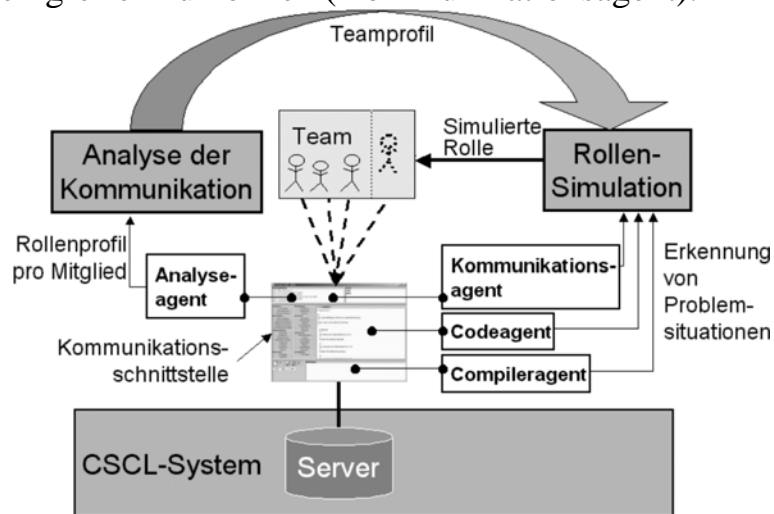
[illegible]

Teamprofil

Analyse der Kommunikation

Team

Simulierte Rolle

Rollen-Simulation

Rollenprofil pro Mitglied

Analyse-agent

Kommunikations-agent

Erkennung von Problem-situationen

Kommunikations-schnittstelle

Codeagent

Compileragent

CSCL-System

Server